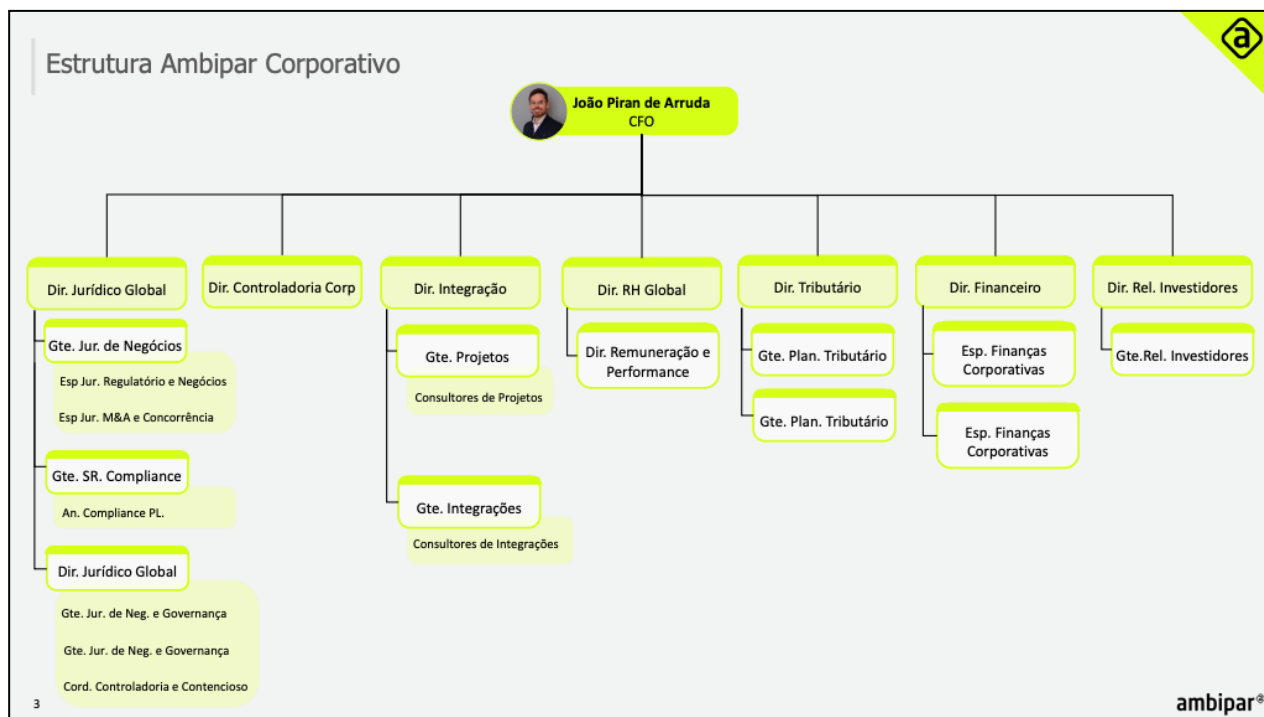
Estrutura Ambipar Corporativo

João Piran de Arruda
CFO

Dir. Jurídico Global

Gte. Jur. de Negócios

Esp Jur. Regulatório e Negócios

Esp Jur. M&A e Concorrência

Gte. SR. Compliance

An. Compliance PL.

Dir. Jurídico Global

Gte. Jur. de Neg. e Governança

Gte. Jur. de Neg. e Governança

Cord. Controladoria e Contencioso

Dir. Controladoria Corp

Dir. Integração

Gte. Projetos

Consultores de Projetos

Gte. Integrações

Consultores de Integrações

Dir. RH Global

Dir. Remuneração e Performance

Dir. Tributário

Gte. Plan. Tributário

Gte. Plan. Tributário

Dir. Financeiro

Esp. Finanças Corporativas

Esp. Finanças Corporativas

Dir. Rel. Investidores

Gte.Rel. Investidores

3

ambipar®